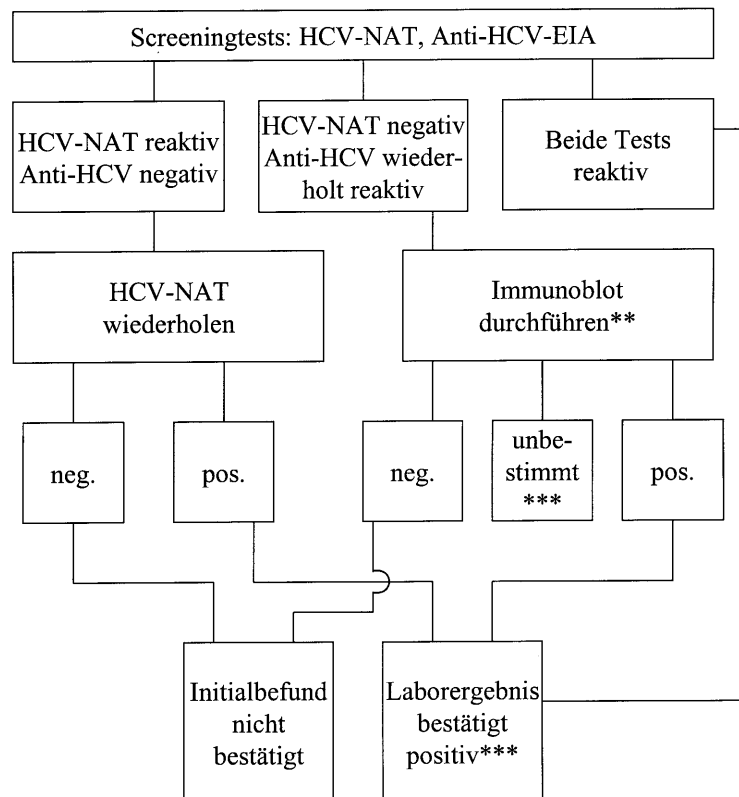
Screeningtests: HCV-NAT, Anti-HCV-EIA

HCV-NAT reaktiv Anti-HCV negativ

HCV-NAT negativ Anti-HCV wiederholt reaktiv

Beide Tests reaktiv

HCV-NAT wiederholen

Immunoblot durchführen**

neg.

pos.

neg.

unbestimmt ***

pos.

Initialbefund nicht bestätigt

Laborergebnis bestätigt positiv***